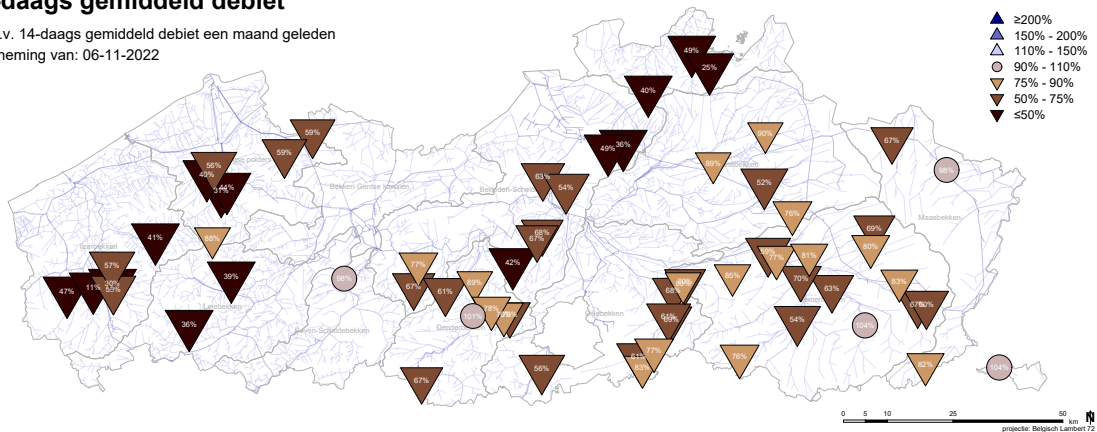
daags gemiddeld debiet
.v. 14-daags gemiddeld debiet een maand geleden
neming van: 06-11-2022

≥200%
150% - 200%
110% - 150%
90% - 110%
75% - 90%
50% - 75%
≤50%

49%
25%
40%
59%
59%
90%
67%
56%
40%
34%
31%
49%
36%
85%
96%
63%
54%
52%
76%
41%
58%
68%
67%
69%
80%
57%
30%
47%
11%
55%
39%
58%
77%
42%
67%
61%
89%
101%
73%
79%
85%
68%
80%
89%
77%
81%
70%
63%
83%
67%
60%
36%
61%
63%
54%
104%
77%
61%
83%
56%
76%
42%
104%
67%

Brugse polders
Bekken Gentse kanalen
Beneden-Schelde
Maasbekken
IJzerbekken
Leiebekken
Boven-Scheldebekken
Dender
Dijlebekken

0 5 10 25 50 km
projectie: Belgisch Lambert 72
N